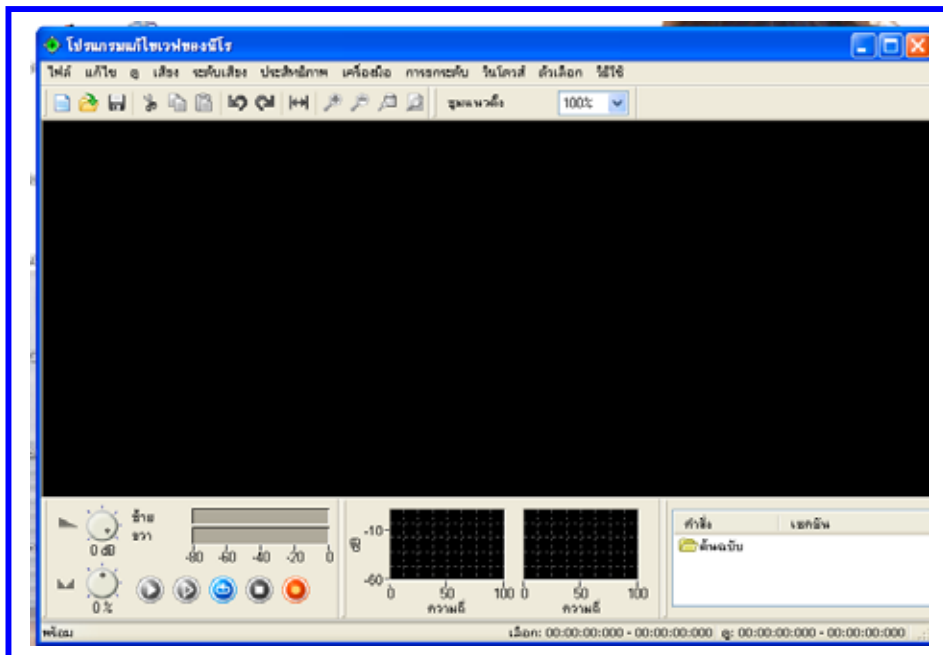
โปรแกรมแก้ไขเวฟของนีโร

ไฟล์ แก้ไข ดู เสียง ระดับเสียง ประสิทธิภาพ เครื่องมือ การกรองรับ วินโดวส์ ตัวเลือก วิธีใช้

ซูมแนวตั้ง 100%

ซ้าย
ขวา
0 dB
-80 -60 -40 -20 0
0 %

dB -10 -60
0 50 100
ความถี่
0 50 100
ความถี่

คำสั่ง เอกสาร
ต้นฉบับ

พร้อม
เลือก: 00:00:00:000 - 00:00:00:000 ดู: 00:00:00:000 - 00:00:00:000